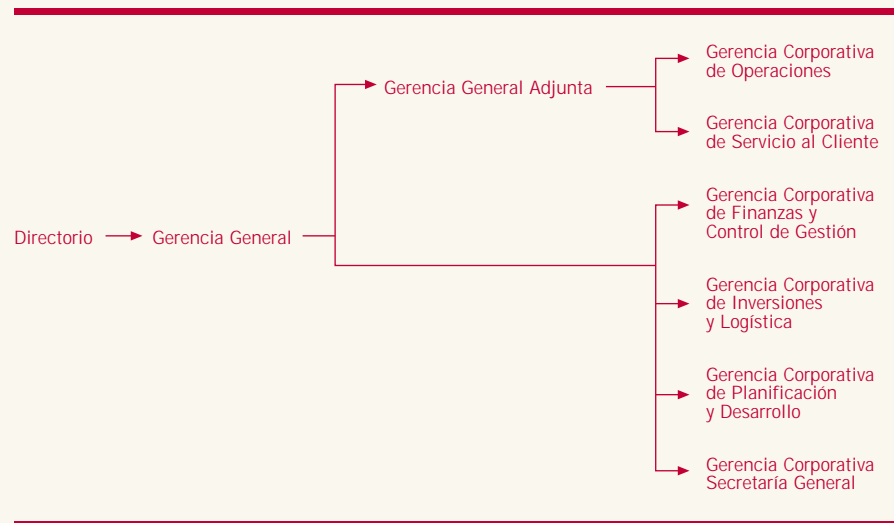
Directorio

Gerencia General

Gerencia General Adjunta

Gerencia Corporativa de Operaciones

Gerencia Corporativa de Servicio al Cliente

Gerencia Corporativa de Finanzas y Control de Gestión

Gerencia Corporativa de Inversiones y Logística

Gerencia Corporativa de Planificación y Desarrollo

Gerencia Corporativa Secretaría General